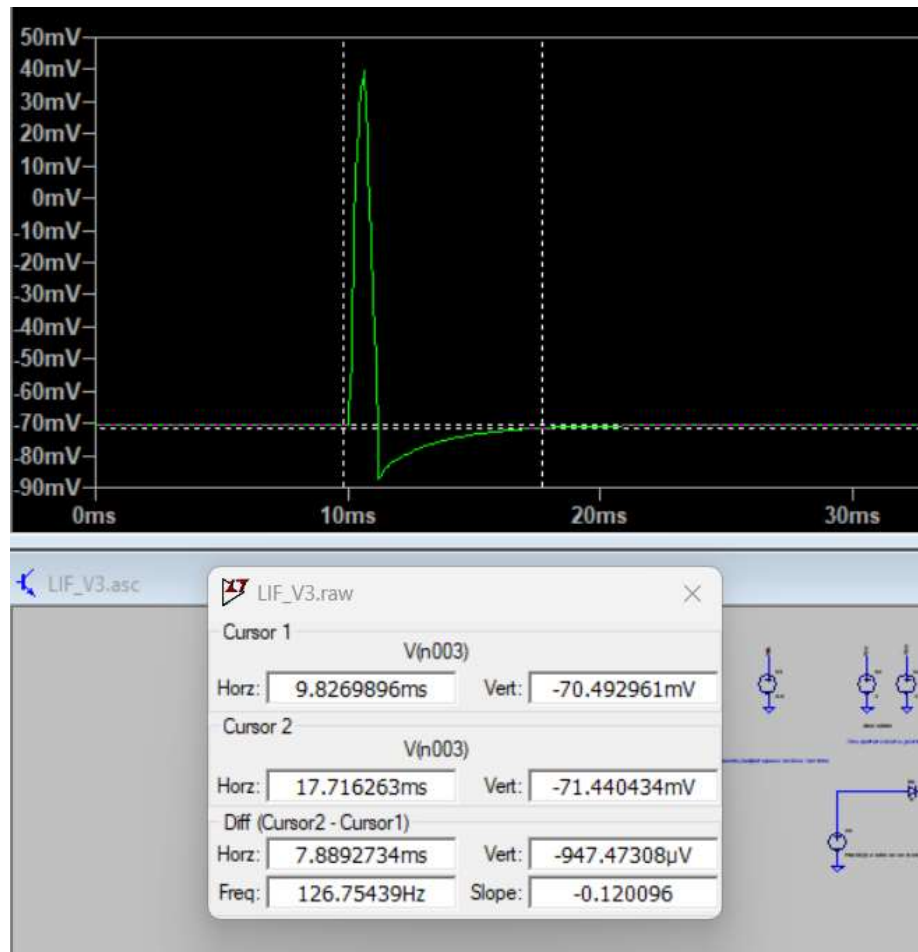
50mV
40mV
30mV
20mV
10mV
0mV
-10mV
-20mV
-30mV
-40mV
-50mV
-60mV
-70mV
-80mV
-90mV
0ms
10ms
20ms
30ms

LIF_V3.asc

LIF_V3.raw

Cursor 1
V(n003)
Horz: 9.8269896ms
Vert: -70.492961mV

Cursor 2
V(n003)
Horz: 17.716263ms
Vert: -71.440434mV

Diff (Cursor2 - Cursor1)
Horz: 7.8892734ms
Vert: -947.47308µV
Freq: 126.75439Hz
Slope: -0.120096